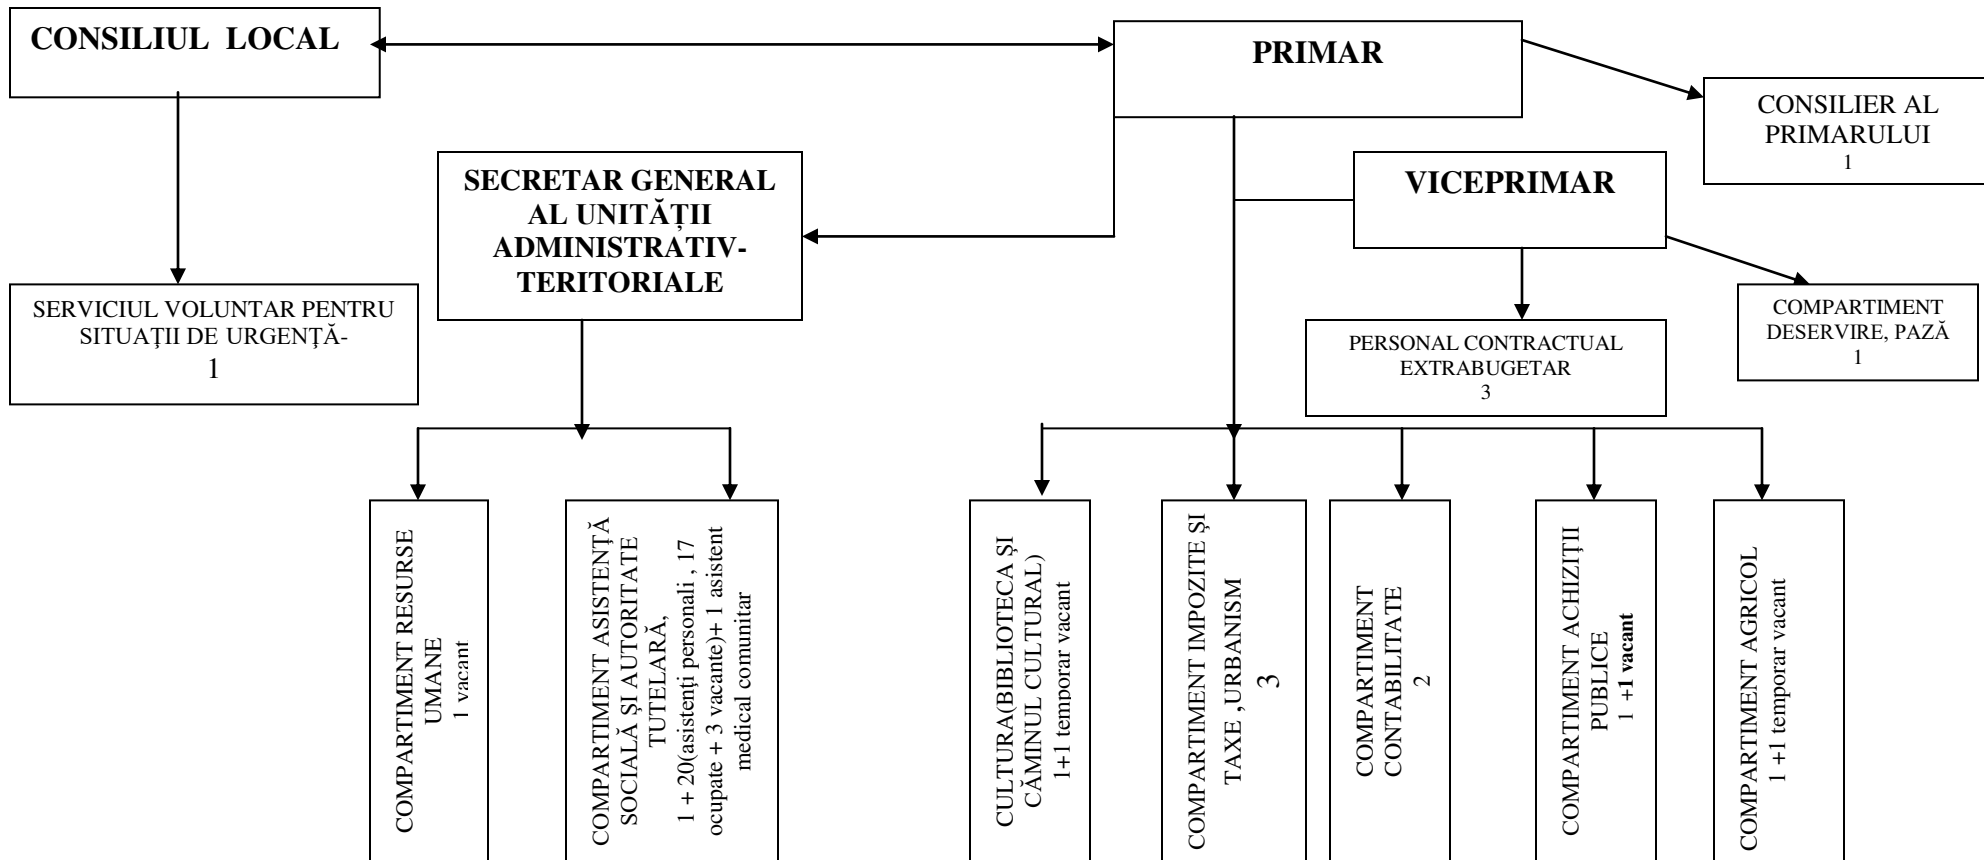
CONSILIUL LOCAL

PRIMAR

CONSILIER AL PRIMARULUI
1

SECRETAR GENERAL AL UNITĂȚII ADMINISTRATIV-TERITORIALE

VICEPRIMAR

SERVICIUL VOLUNTAR PENTRU SITUAȚII DE URGENȚĂ-
1

PERSONAL CONTRACTUAL EXTRABUGETAR
3

COMPARTIMENT DESERVIRE, PAZĂ
1

COMPARTIMENT RESURSE UMANE
1 vacant

COMPARTIMENT ASISTENȚĂ SOCIALĂ ȘI AUTORITATE TUTELARĂ,
1 + 20(asistenți personali , 17 ocupate + 3 vacante)+ 1 asistent medical comunitar

CULTURA(BIBLIOTECA ȘI CĂMINUL CULTURAL)
1+1 temporar vacant

COMPARTIMENT IMPOZITE ȘI TAXE ,URBANISM
3

COMPARTIMENT CONTABILITATE
2

COMPARTIMENT ACHIZIȚII PUBLICE
1 +1 vacant

COMPARTIMENT AGRICOL
1 +1 temporar vacant